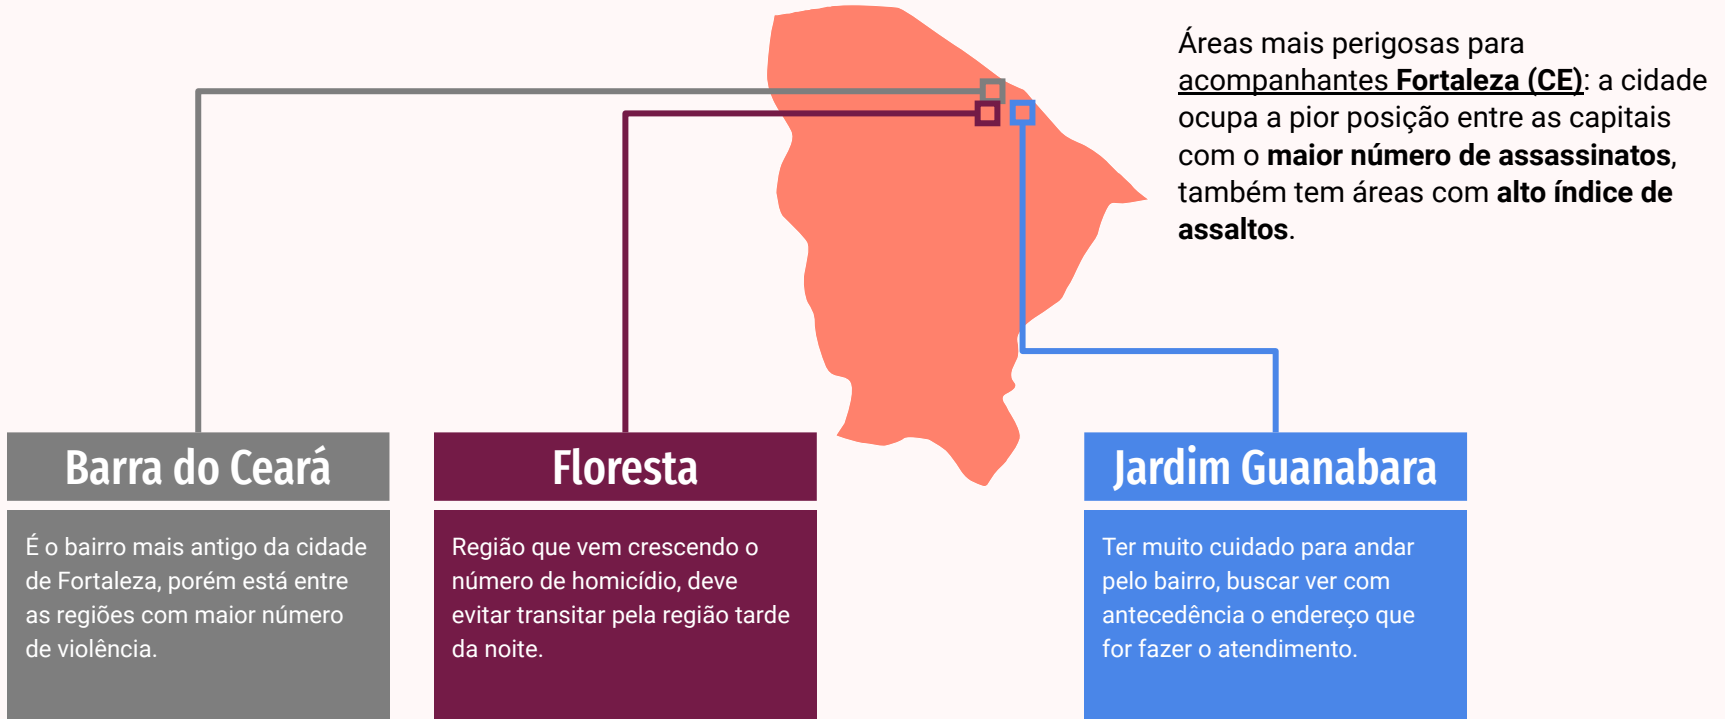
Áreas mais perigosas para acompanhantes **Fortaleza (CE)**: a cidade ocupa a pior posição entre as capitais com o **maior número de assassinatos**, também tem áreas com **alto índice de assaltos**.

Barra do Ceará

É o bairro mais antigo da cidade de Fortaleza, porém está entre as regiões com maior número de violência.

Floresta

Região que vem crescendo o número de homicídio, deve evitar transitar pela região tarde da noite.

Jardim Guanabara

Ter muito cuidado para andar pelo bairro, buscar ver com antecedência o endereço que for fazer o atendimento.